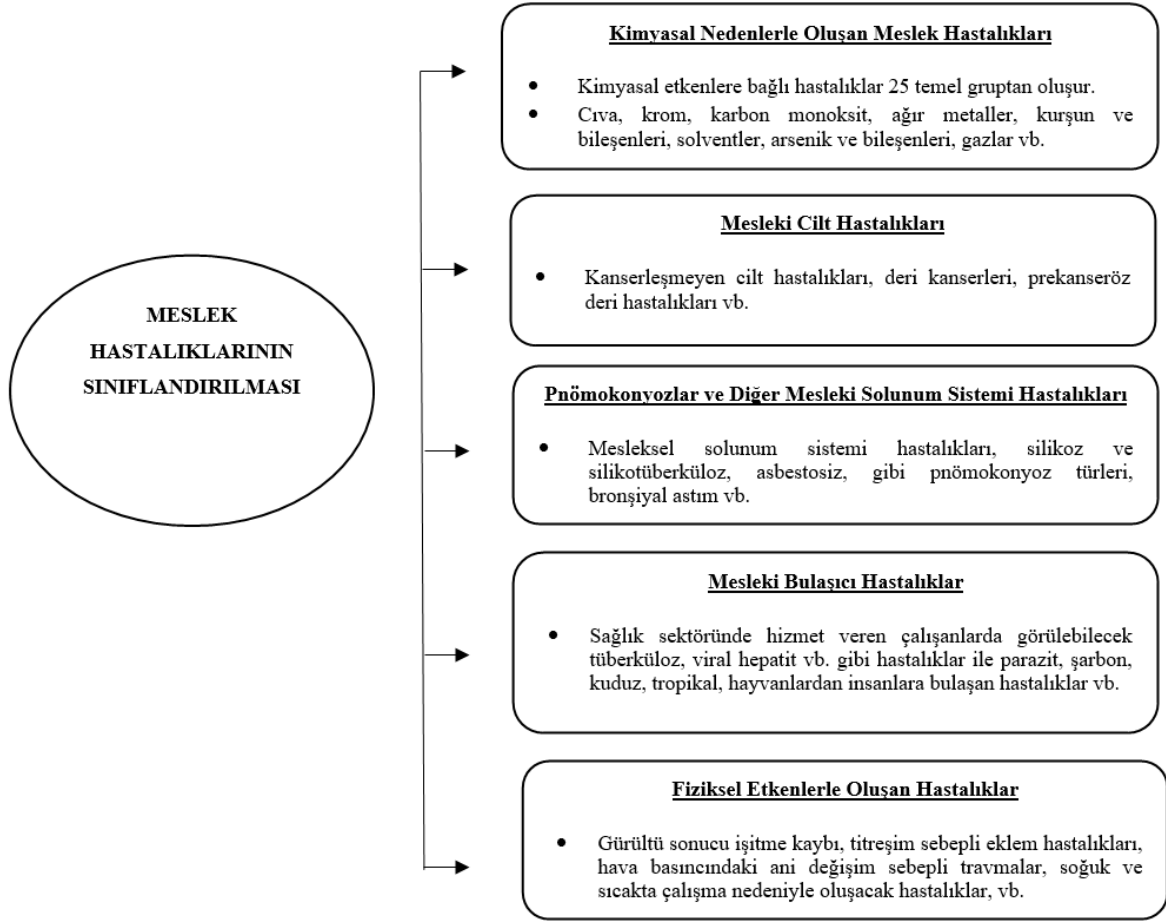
MESLEK HASTALIKLARININ SINIFLANDIRILMASI

Kimyasal Nedenlerle Oluşan Meslek Hastalıkları

- Kimyasal etkenlere bağlı hastalıklar 25 temel gruptan oluşur.
- Cıva, krom, karbon monoksit, ağır metaller, kurşun ve bileşenleri, solventler, arsenik ve bileşenleri, gazlar vb.

Mesleki Cilt Hastalıkları

- Kanserleşmeyen cilt hastalıkları, deri kanserleri, prekanseröz deri hastalıkları vb.

Pnömokonyozlar ve Diğer Mesleki Solunum Sistemi Hastalıkları

- Mesleksel solunum sistemi hastalıkları, silikoz ve silikotüberküloz, asbestosiz, gibi pnömokonyoz türleri, bronşiyal astım vb.

Mesleki Bulaşıcı Hastalıklar

- Sağlık sektöründe hizmet veren çalışanlarda görülebilecek tüberküloz, viral hepatit vb. gibi hastalıklar ile parazit, şarbon, kuduz, tropikal, hayvanlardan insanlara bulaşan hastalıklar vb.

Fiziksel Etkenlerle Oluşan Hastalıklar

- Gürültü sonucu işitme kaybı, titreşim sebepli eklem hastalıkları, hava basıncındaki ani değişim sebepli travmalar, soğuk ve sıcakta çalışma nedeniyle oluşacak hastalıklar, vb.